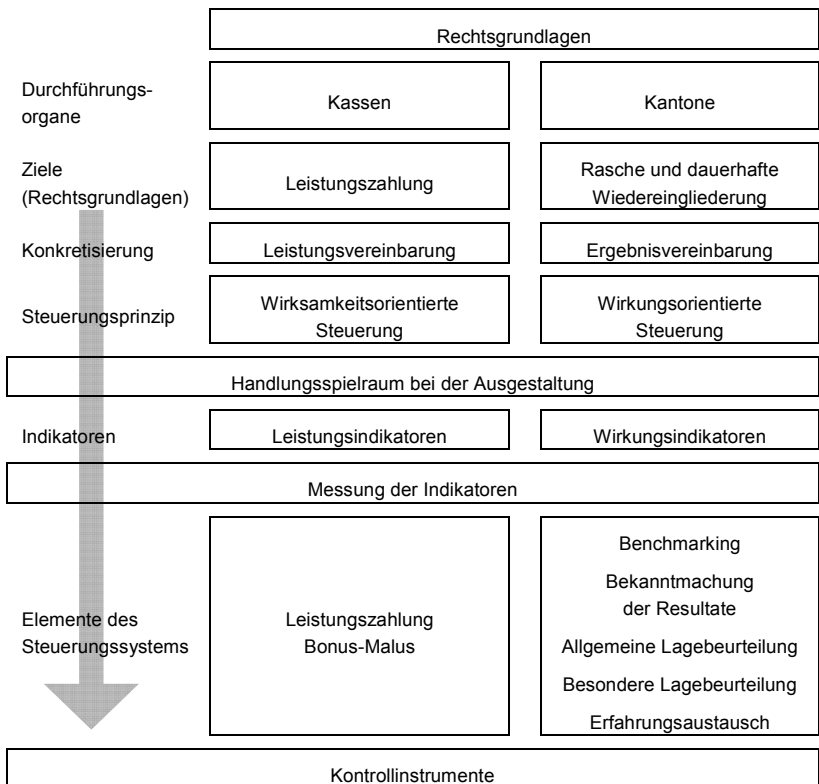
Rechtsgrundlagen

Durchführungsorgane

Kassen

Kantone

Ziele (Rechtsgrundlagen)

Leistungszahlung

Rasche und dauerhafte Wiedereingliederung

Konkretisierung

Leistungsvereinbarung

Ergebnisvereinbarung

Steuerungsprinzip

Wirksamkeitsorientierte Steuerung

Wirkungsorientierte Steuerung

Handlungsspielraum bei der Ausgestaltung

Indikatoren

Leistungsindikatoren

Wirkungsindikatoren

Messung der Indikatoren

Elemente des Steuerungssystems

Leistungszahlung Bonus-Malus

Benchmarking

Bekanntmachung der Resultate

Allgemeine Lagebeurteilung

Besondere Lagebeurteilung

Erfahrungsaustausch

Kontrollinstrumente